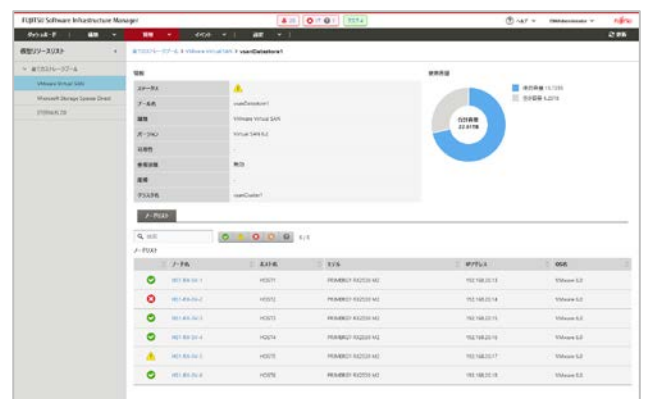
FUJITSU Software Infrastructure Manager

ダッシュボード | 構築 | 管理 | イベント | 設定

仮想リソースリスト

全てのストレージプール

VMware Virtual SAN

Microsoft Storage Spaces Direct

全てのストレージプール > VMware Virtual SAN > vsanDatastore1

情報

ステータス

プール名 vsanDatastore1

種類 VMware Virtual SAN

バージョン Virtual SAN 6.2

説明 -

クラスタ名 vsanCluster1

使用容量

使用容量

ノードリスト

ノードリスト

| | ノード名 | ホスト名 | モデル | IPアドレス | OS名 |
|---|---|---|---|---|---|
| | | HOST1 | PRIMERGY RX2530 M2 | 192.168.20.13 | VMware 6.0 |
| | | HOST2 | PRIMERGY RX2530 M2 | 192.168.20.14 | VMware 6.0 |
| | | HOST3 | PRIMERGY RX2530 M2 | 192.168.20.15 | VMware 6.0 |
| | | HOST4 | PRIMERGY RX2530 M2 | 192.168.20.16 | VMware 6.0 |
| | | HOST5 | PRIMERGY RX2530 M2 | 192.168.20.17 | VMware 6.0 |
| | | HOST6 | PRIMERGY RX2530 M2 | 192.168.20.18 | VMware 6.0 |